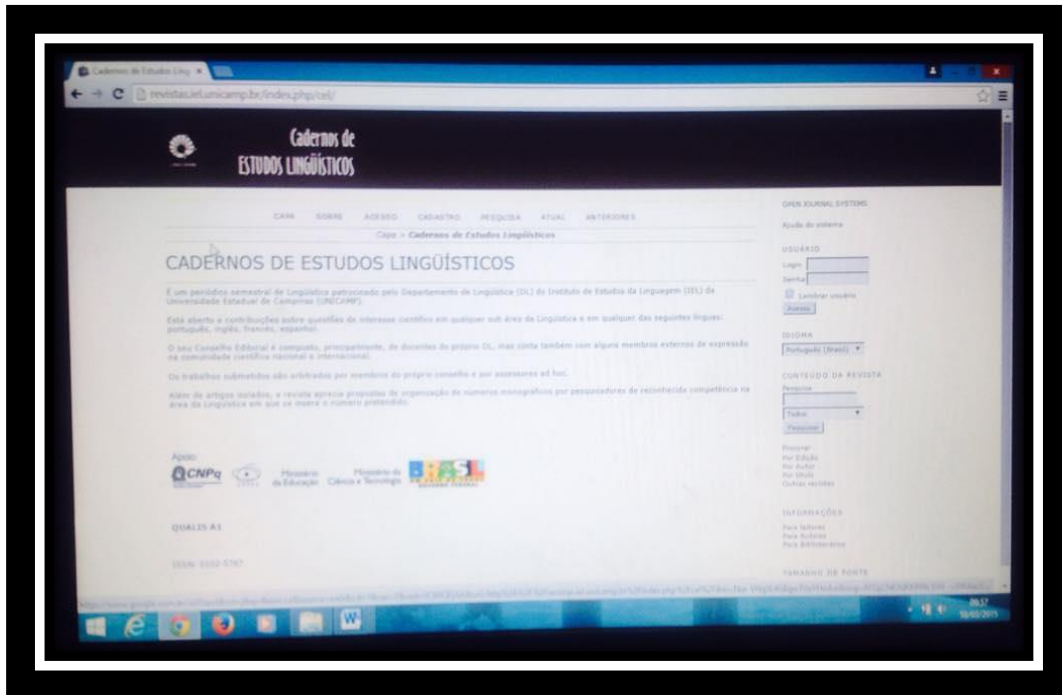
Cadernos de Estudos Ling ×

revistas.iel.unicamp.br/index.php/cel/

Cadernos de
ESTUDOS LINGÜÍSTICOS

CAPA SOBRE ACESSO CADASTRO PESQUISA ATUAL ANTERIORES

Capa > Cadernos de Estudos Lingüísticos

CADERNOS DE ESTUDOS LINGÜÍSTICOS

É um periódico semestral de Lingüística patrocinado pelo Departamento de Lingüística (DL) do Instituto de Estudos da Linguagem (IEL) da Universidade Estadual de Campinas (UNICAMP).

Está aberto a contribuições sobre questões de interesse científico em qualquer sub área da Lingüística e em qualquer das seguintes línguas: português, inglês, francês, espanhol.

O seu Conselho Editorial é composto, principalmente, de docentes do próprio DL, mas conta também com alguns membros externos de expressão na comunidade científica nacional e internacional.

Os trabalhos submetidos são arbitrados por membros do próprio conselho e por assessores ad hoc.

Além de artigos isolados, a revista aprecia propostas de organização de números monográficos por pesquisadores de reconhecida competência na área da Lingüística em que se insere o número pretendido.

Apoio:
CNPq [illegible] Ministério da Educação Ministério da Ciência e Tecnologia BRASIL

QUALIS A1

ISSN: 0102-5767

OPEN JOURNAL SYSTEMS
Ajuda do sistema

USUÁRIO
Login
Senha
Lembrar usuário
Acesso

IDIOMA
Português (Brasil)

CONTEÚDO DA REVISTA
Pesquisa
Todos
Pesquisar

Procurar
Por Edição
Por Autor
Por título
Outras revistas

INFORMAÇÕES
Para leitores
Para Autores
Para Bibliotecários

TAMANHO DE FONTE

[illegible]

09:57
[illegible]